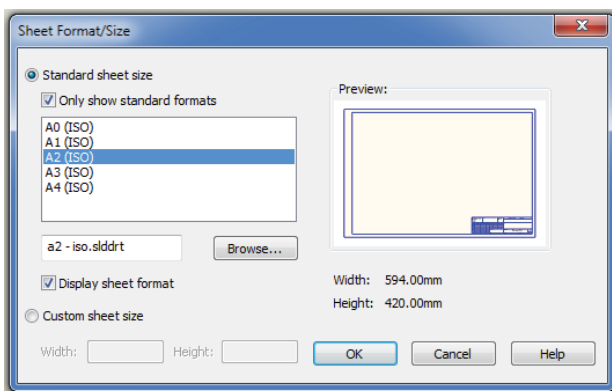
Sheet Format/Size

Standard sheet size

Only show standard formats

A0 (ISO)
A1 (ISO)
A2 (ISO)
A3 (ISO)
A4 (ISO)

Preview:

a2 - iso.slddrt

Browse...

Display sheet format

Width: 594.00mm

Height: 420.00mm

Custom sheet size

Width:

Height:

OK

Cancel

Help